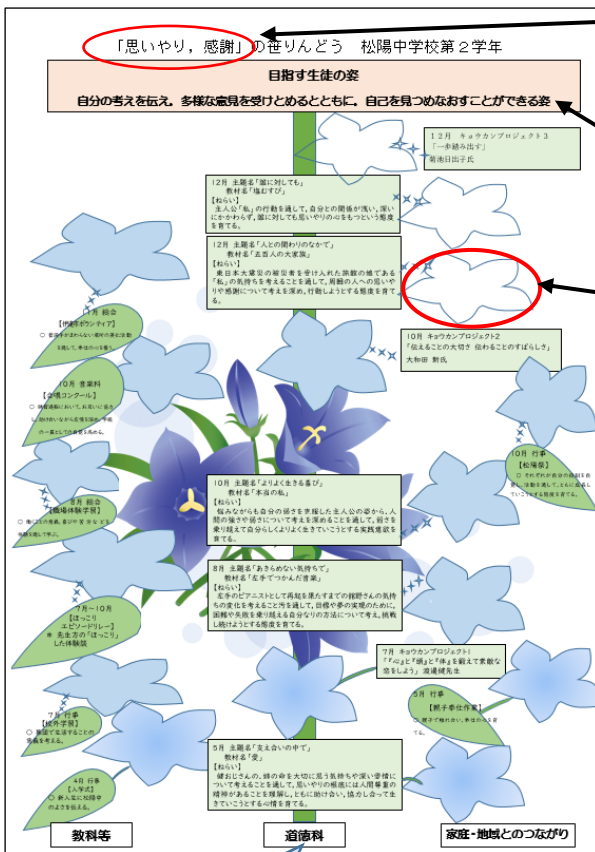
「思いやり，感謝」の笹りんどう　松陽中学校第２学年

目指す生徒の姿

自分の考えを伝え，多様な意見を受けとめるとともに，自己を見つめなおすことができる姿

12月　キョウカンプロジェクト３
「一歩踏み出す」
朝倉日出子氏

12月　主題名「誰に対しても」
教材名「塩むすび」
【ねらい】
主人公「私」の行動を通して，自分との関係が浅い，深いにかかわらず，誰に対しても思いやりの心をもつという態度を育てる。

12月　主題名「人との関わりのなかで」
教材名「五百人の大家族」
【ねらい】
東日本大震災の被災者を受け入れた旅館の娘である「私」の気持ちを考えることを通して，周囲の人への思いやりや感謝について考えを深め，行動しようとする態度を育てる。

9月　総会
【作戦ボウンティア】
○ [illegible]

10月　音楽科
【合唱コンクール】
○ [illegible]

10月　キョウカンプロジェクト２
「伝えることの大切さ　伝わることのすばらしさ」
大和田　新氏

10月　行事
【松陽祭】
○ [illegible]

10月　主題名「よりよく生きる喜び」
教材名「本当の私」
【ねらい】
悩みながらも自分の弱さを克服した主人公の姿から，人間の強さや弱さについて考えを深めることを通して，弱さを乗り越えて自分らしくよりよく生きていこうとする実践意欲を育てる。

9月　総合
【職場体験学習】
○ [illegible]

8月　主題名「あきらめない気持ちで」
教材名「左手でつかんだ音楽」
【ねらい】
左手のピアニストとして再起を果たすまでの舘野さんの気持ちの変化を考えることを通して，目標や夢の実現のために，困難や失敗を乗り越える自分なりの方法について考え，挑戦し続けようとする態度を育てる。

7月～10月
【ほっこりエピソードリレー】
※ 先生方の「ほっこり」した体験談

7月　キョウカンプロジェクト１
「『心』と『頭』と『体』を鍛えて素敵な恋をしよう」渡邊健先生

7月　行事
【校外学習】
○ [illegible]

7月　行事
【親子奉仕作業】
○ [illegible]

5月　主題名「支え合いの中で」
教材名「命」
【ねらい】
健おじさんの，姉の命を大切に思う気持ちや深い愛情について考えることを通して，思いやりの根底には人間尊重の精神があることを理解し，ともに助け合い，協力し合って生きていこうとする心情を育てる。

4月　行事
【入学式】
○ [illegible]

教科等

道徳科

家庭・地域とのつながり